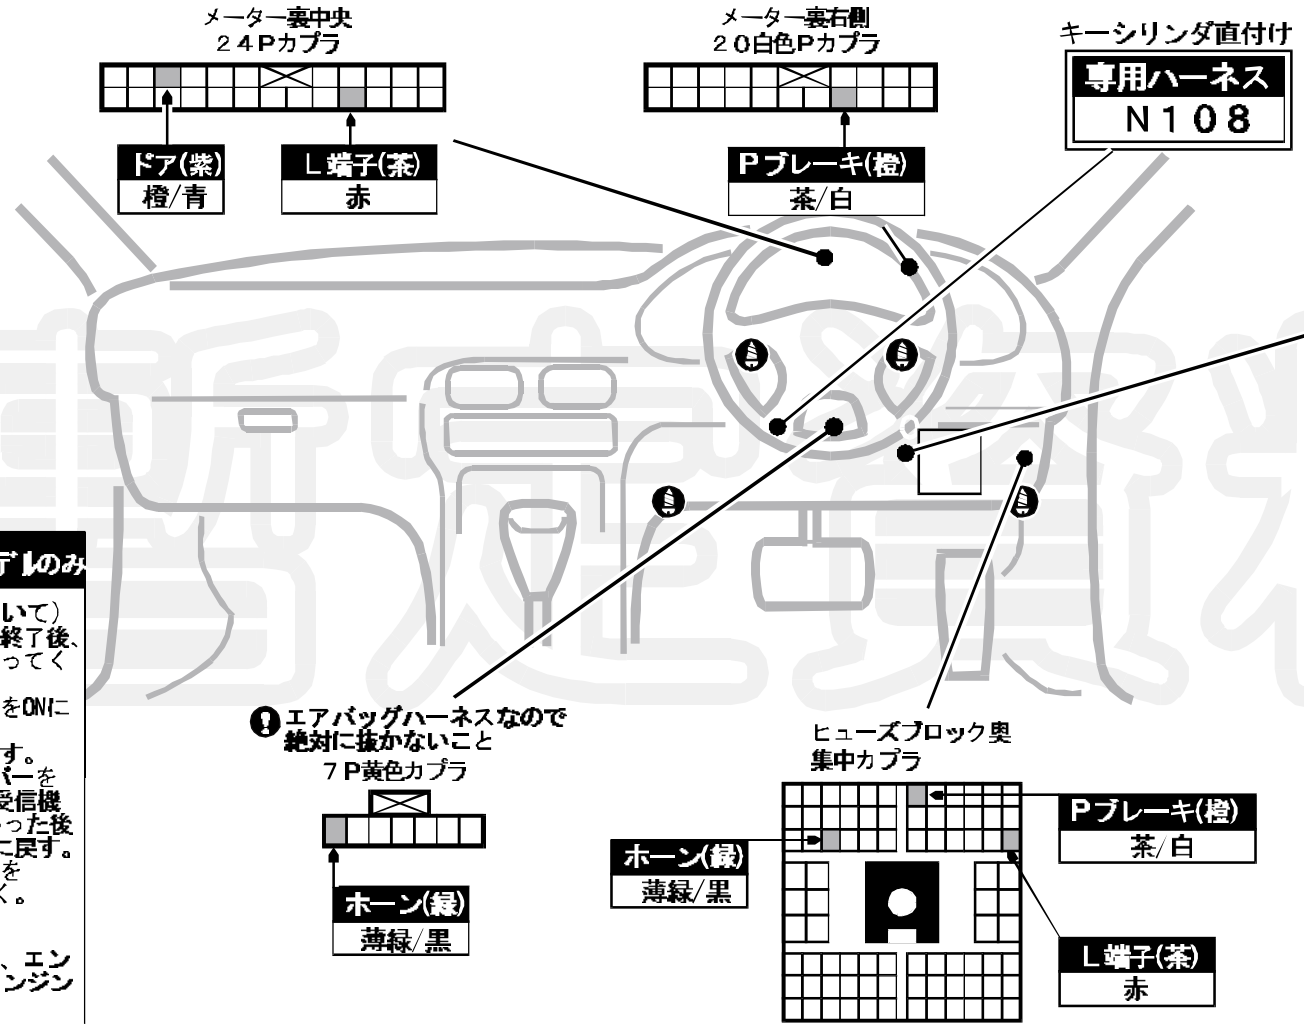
メーター裏中央
24Pカプラ

ドア(紫)
橙/青

L端子(茶)
赤

メーター裏右側
20白色Pカプラ

Pブレーキ(橙)
茶/白

キーシリンダ直付け
専用ハーネス
N108

デルのみ

いて)
終了後、
ってく

をONに

す。
パーを
受信機
った後
に戻す。
を
く。

、エン
ンジン

エアバッグハーネスなので
絶対に抜かないこと
7P黄色カプラ

ホーン(緑)
薄緑/黒

ヒューズブロック奥
集中カプラ

ホーン(緑)
薄緑/黒

Pブレーキ(橙)
茶/白

L端子(茶)
赤